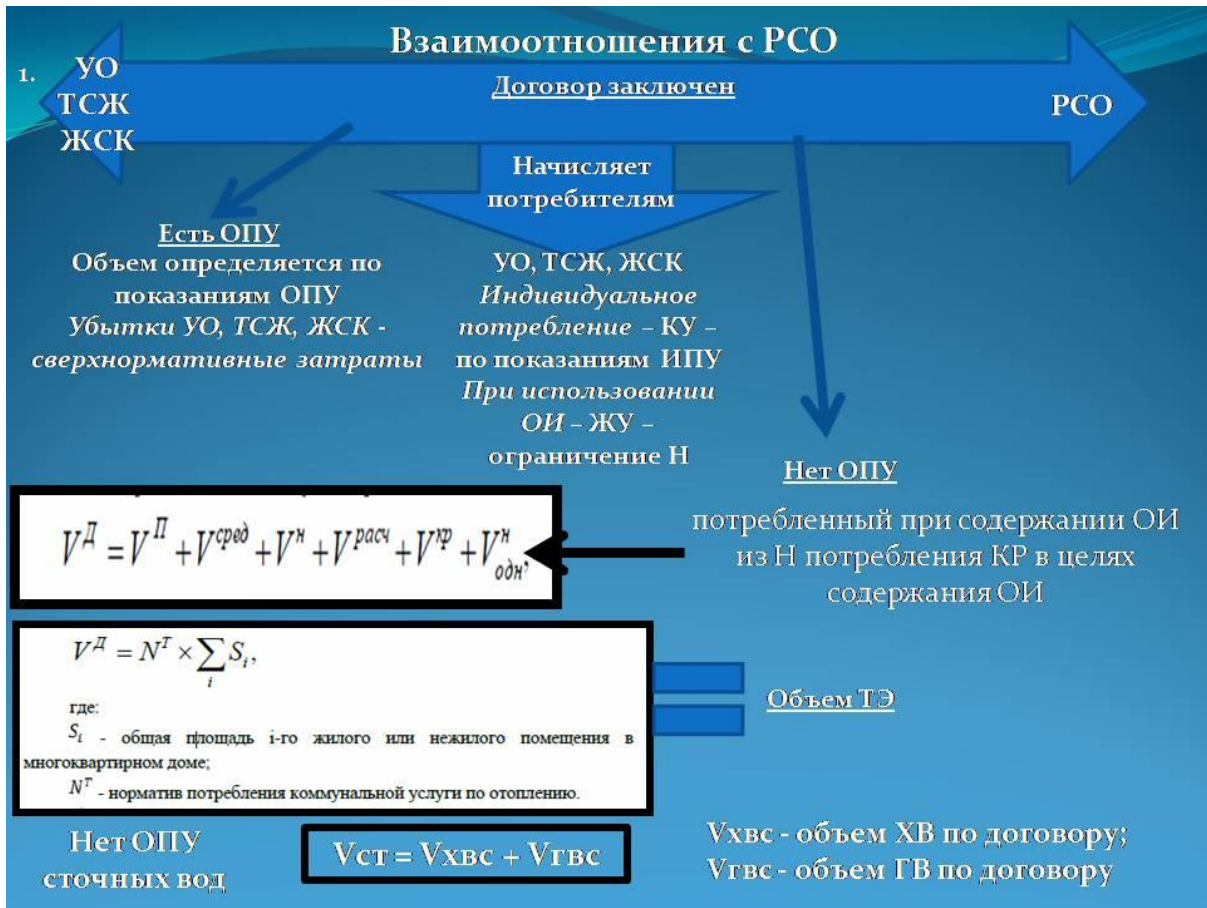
Взаимоотношения с РСО

1. УО ТСЖ ЖСК

Договор заключен

РСО

Начисляет потребителям

Есть ОПУ
Объем определяется по показаниям ОПУ
Убытки УО, ТСЖ, ЖСК - сверхнормативные затраты

УО, ТСЖ, ЖСК
Индивидуальное потребление – КУ – по показаниям ИПУ
При использовании ОИ – ЖУ – ограничение Н

Нет ОПУ

$V^{Д} = V^{П} + V^{сред} + V^{н} + V^{расч} + V^{нр} + V^{н}_{одн},$

потребленный при содержании ОИ из Н потребления КР в целях содержания ОИ

$V^{Д} = N^{T} \times \sum_{i} S_{i},$

где:
$S_{i}$ - общая площадь i-го жилого или нежилого помещения в многоквартирном доме;
$N^{T}$ - норматив потребления коммунальной услуги по отоплению.

Объем ТЭ

Нет ОПУ сточных вод

Vст = Vхвс + Vгвс

Vхвс - объем ХВ по договору;
Vгвс - объем ГВ по договору